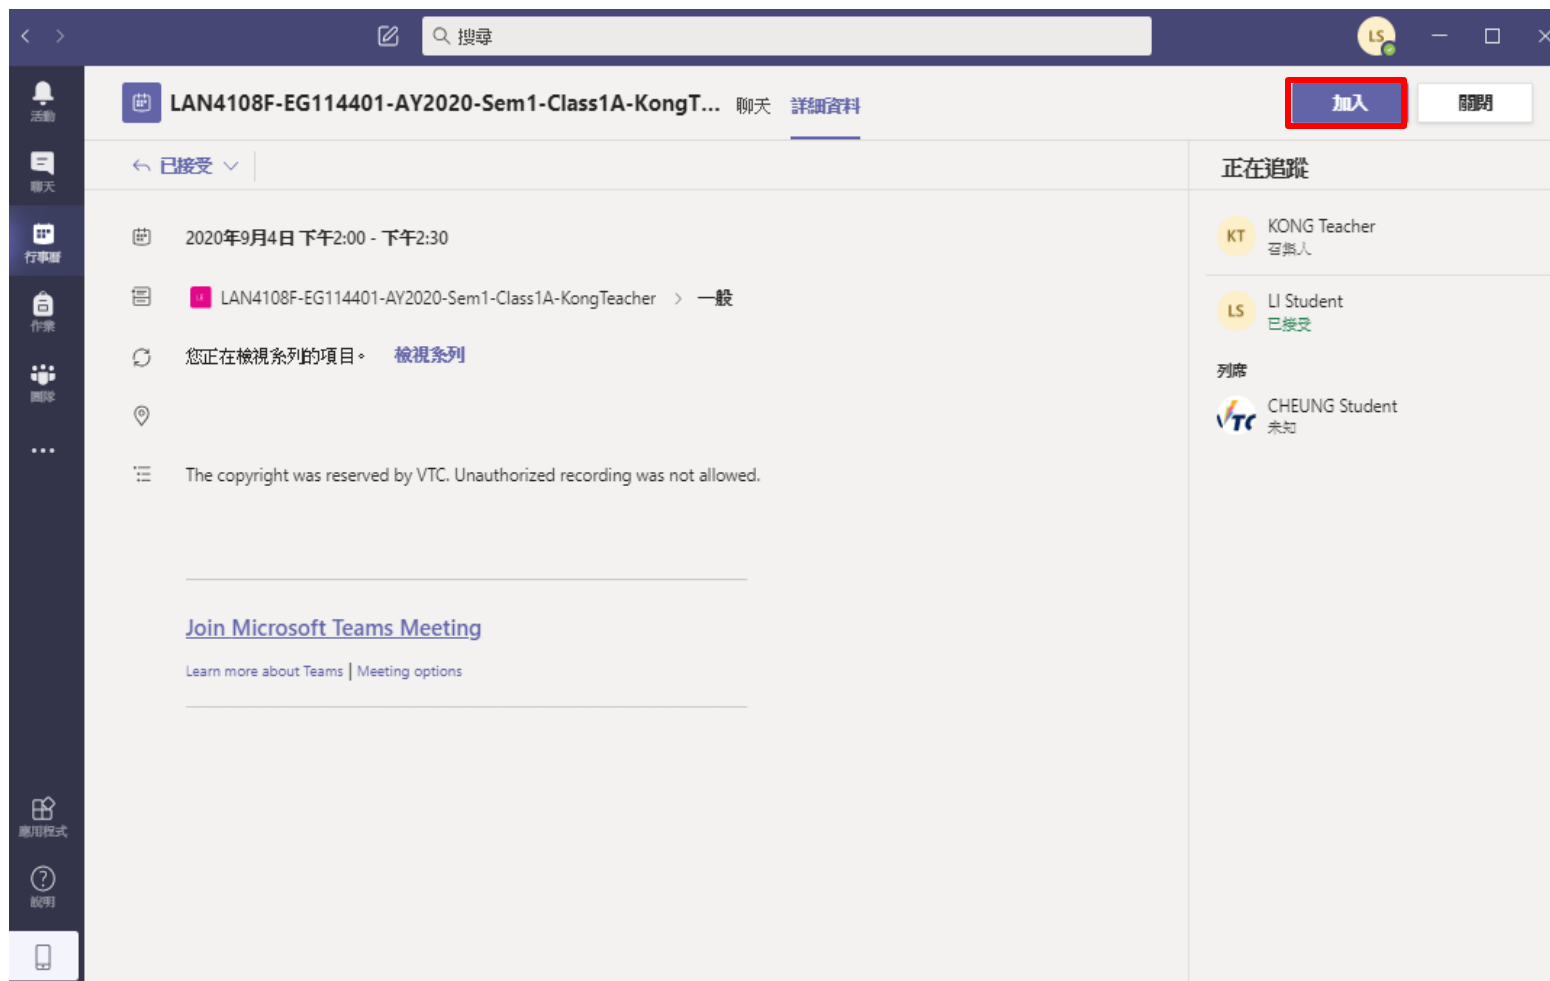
搜尋

LS

活動
聊天
行事曆
作業
團隊
...
應用程式
說明

LAN4108F-EG114401-AY2020-Sem1-Class1A-KongT... 聊天 詳細資料

加入 關閉

已接受

2020年9月4日 下午2:00 - 下午2:30

LAN4108F-EG114401-AY2020-Sem1-Class1A-KongTeacher > 一般

您正在檢視系列的項目。 檢視系列

The copyright was reserved by VTC. Unauthorized recording was not allowed.

Join Microsoft Teams Meeting

Learn more about Teams | Meeting options

正在追蹤

KT KONG Teacher
召集人

LS LI Student
已接受

列席

CHEUNG Student
未知